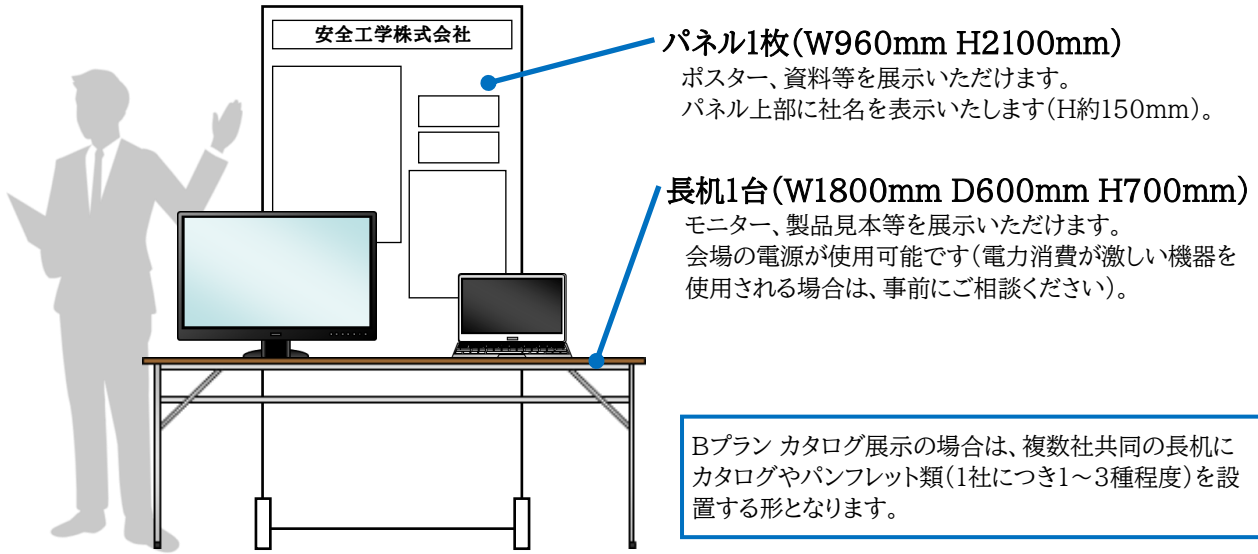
安全工学株式会社

パネル1枚（W960mm H2100mm）
ポスター、資料等を展示いただけます。
パネル上部に社名を表示いたします（H約150mm）。

長机1台（W1800mm D600mm H700mm）
モニター、製品見本等を展示いただけます。
会場の電源が使用可能です（電力消費が激しい機器を使用される場合は、事前にご相談ください）。

Bプラン カタログ展示の場合は、複数社共同の長机にカタログやパンフレット類（1社につき1～3種程度）を設置する形となります。